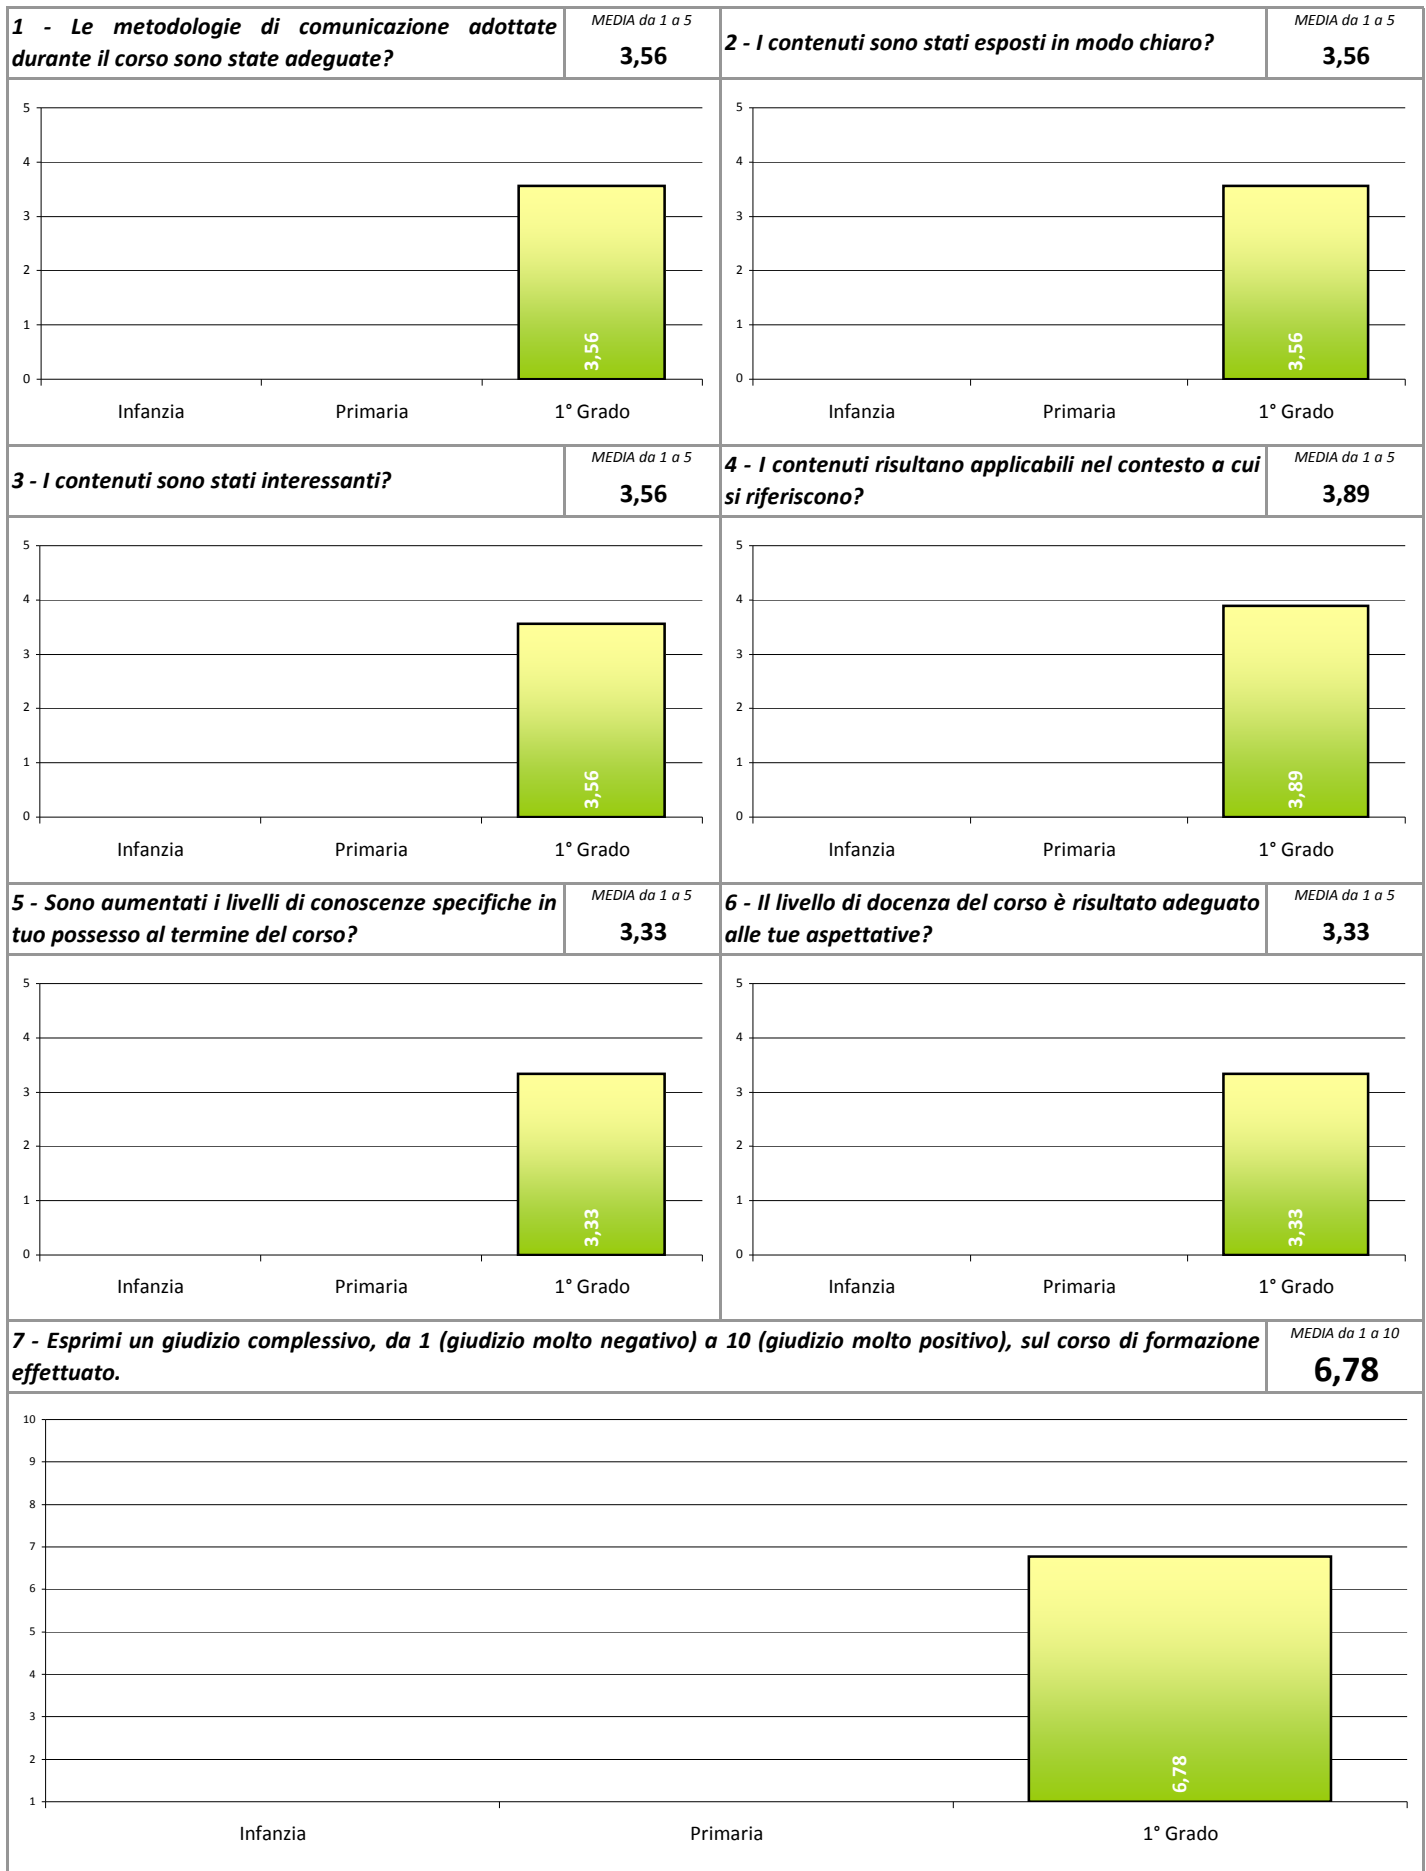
1 - Le metodologie di comunicazione adottate durante il corso sono state adeguate?

MEDIA da 1 a 5
3,56

5
4
3
2
1
0

3,56

Infanzia Primaria 1° Grado

2 - I contenuti sono stati esposti in modo chiaro?

MEDIA da 1 a 5
3,56

5
4
3
2
1
0

3,56

Infanzia Primaria 1° Grado

3 - I contenuti sono stati interessanti?

MEDIA da 1 a 5
3,56

5
4
3
2
1
0

3,56

Infanzia Primaria 1° Grado

4 - I contenuti risultano applicabili nel contesto a cui si riferiscono?

MEDIA da 1 a 5
3,89

5
4
3
2
1
0

3,89

Infanzia Primaria 1° Grado

5 - Sono aumentati i livelli di conoscenze specifiche in tuo possesso al termine del corso?

MEDIA da 1 a 5
3,33

5
4
3
2
1
0

3,33

Infanzia Primaria 1° Grado

6 - Il livello di docenza del corso è risultato adeguato alle tue aspettative?

MEDIA da 1 a 5
3,33

5
4
3
2
1
0

3,33

Infanzia Primaria 1° Grado

7 - Esprimi un giudizio complessivo, da 1 (giudizio molto negativo) a 10 (giudizio molto positivo), sul corso di formazione effettuato.

MEDIA da 1 a 10
6,78

10
9
8
7
6
5
4
3
2
1

6,78

Infanzia Primaria 1° Grado